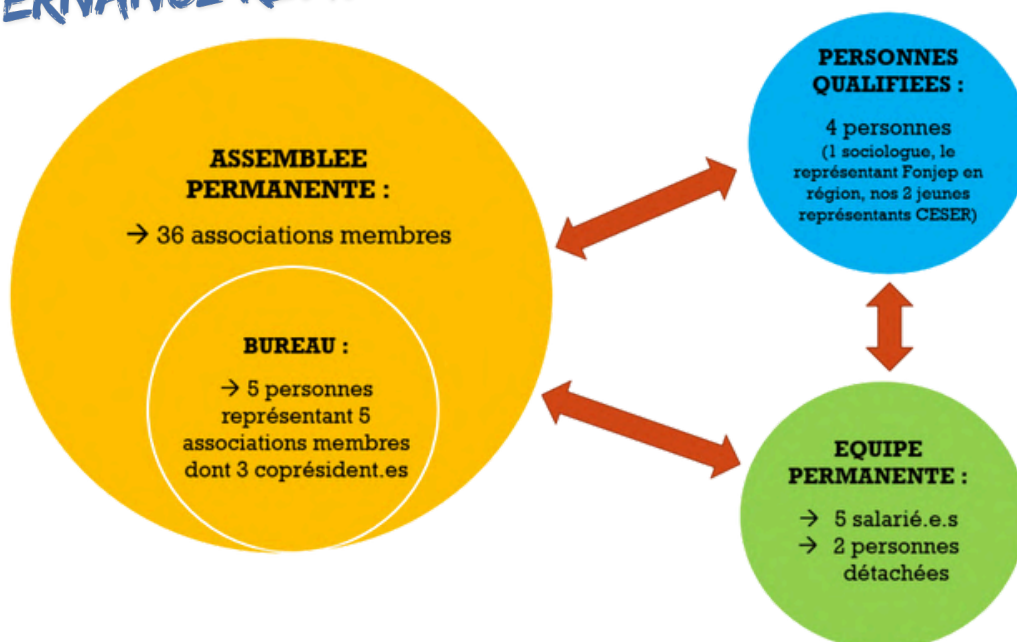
ERNANCE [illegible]

ASSEMBLEE PERMANENTE :

→ 36 associations membres

BUREAU :

→ 5 personnes représentant 5 associations membres dont 3 coprésident.es

PERSONNES QUALIFIEES :

4 personnes (1 sociologue, le représentant Fonjep en région, nos 2 jeunes représentants CESER)

EQUIPE PERMANENTE :

→ 5 salarié.e.s
→ 2 personnes détachées